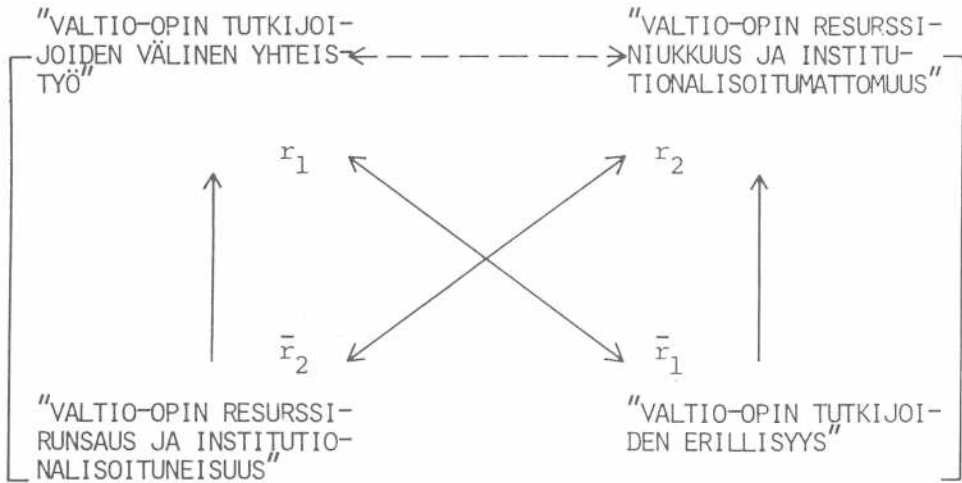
"VALTIO-OPIN TUTKIJOIDEN VÄLINEN YHTEISTYÖ"

"VALTIO-OPIN RESURSSINIUKKUUS JA INSTITUTIONALISOITUMATTOMUUS"

$r_1$

$r_2$

$\bar{r}_2$

$\bar{r}_1$

"VALTIO-OPIN RESURSSIRUNSAUS JA INSTITUTIONALISOITUNEISUUS"

"VALTIO-OPIN TUTKIJOIDEN ERILLISYYS"